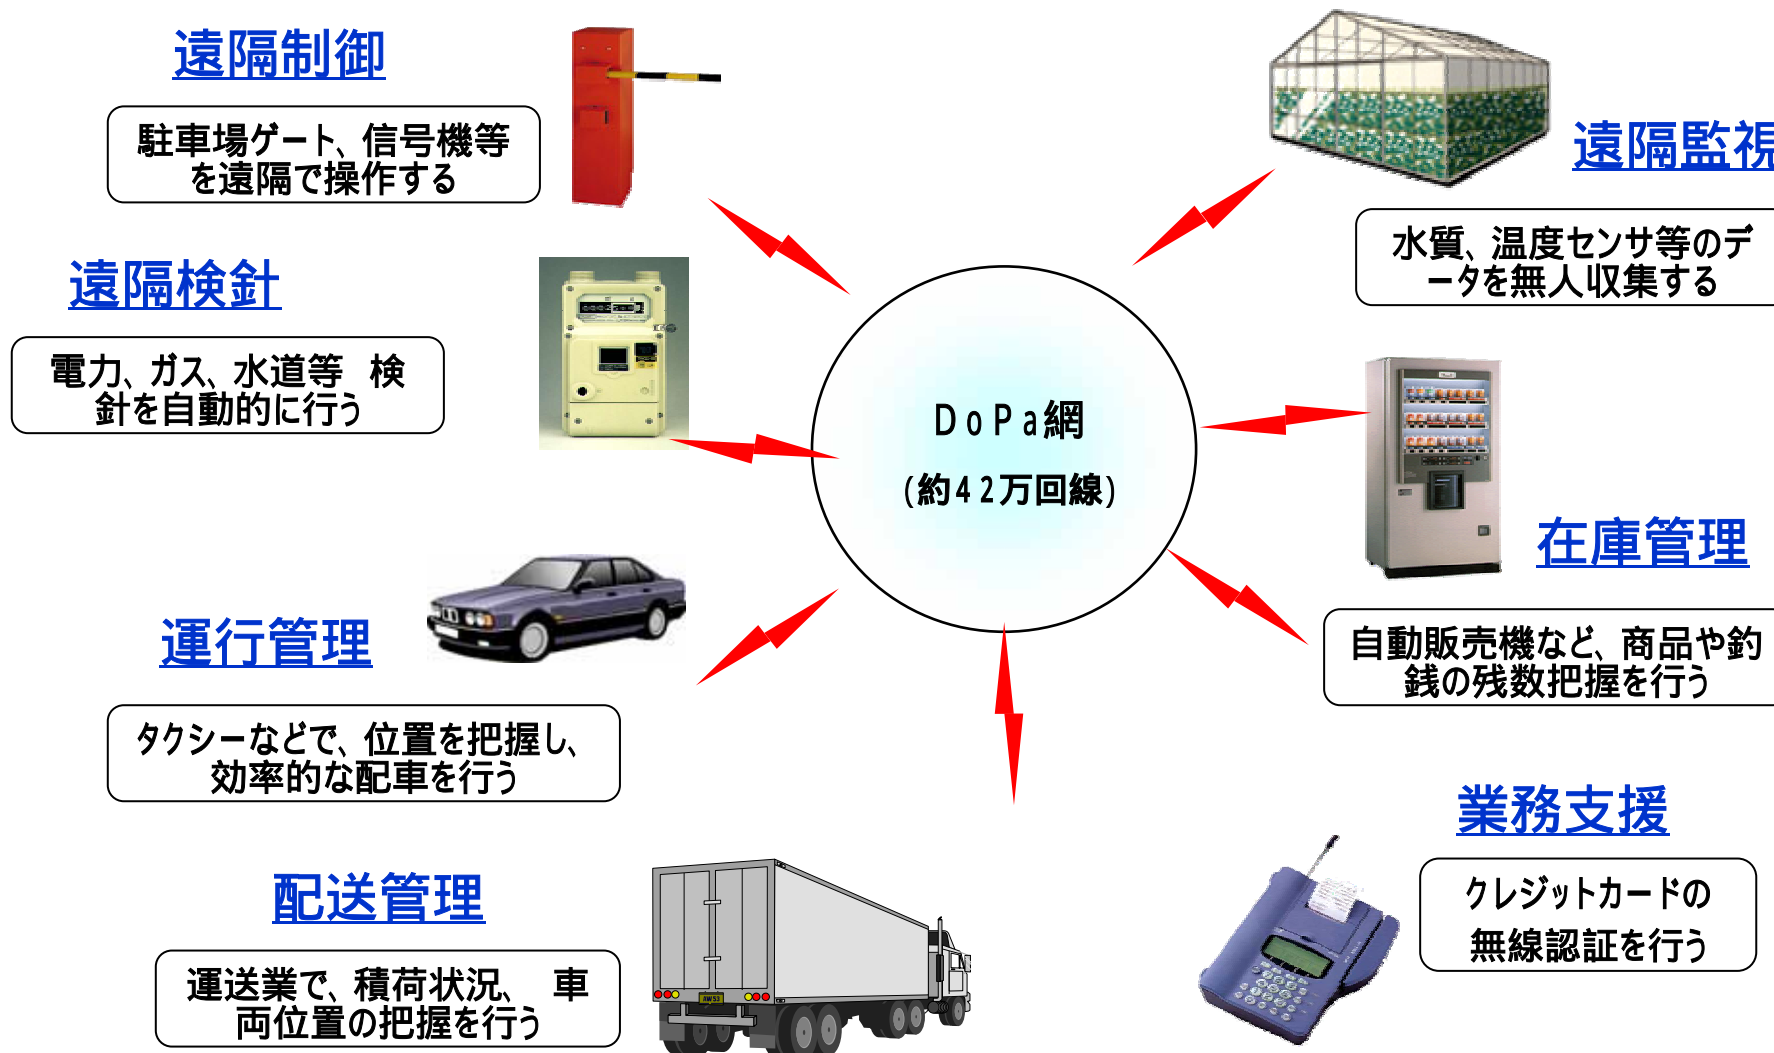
遠隔制御

駐車場ゲート、信号機等を遠隔で操作する

遠隔監視

水質、温度センサ等のデータを無人収集する

遠隔検針

電力、ガス、水道等　検針を自動的に行う

ＤｏＰａ網

（約４２万回線）

在庫管理

自動販売機など、商品や釣銭の残数把握を行う

運行管理

タクシーなどで、位置を把握し、効率的な配車を行う

業務支援

クレジットカードの無線認証を行う

配送管理

運送業で、積荷状況、　車両位置の把握を行う